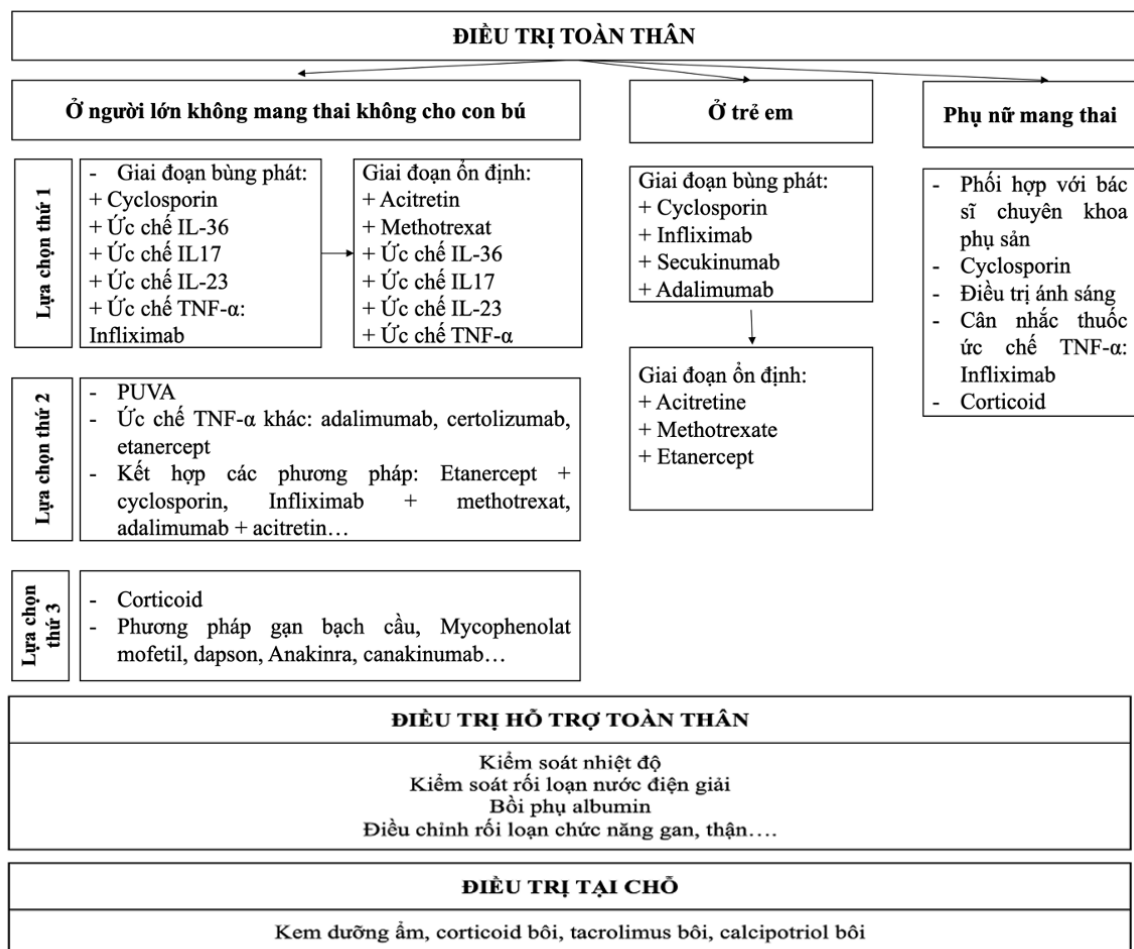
ĐIỀU TRỊ TOÀN THÂN

Ở người lớn không mang thai không cho con bú

Ở trẻ em

Phụ nữ mang thai

Lựa chọn thứ 1

- Giai đoạn bùng phát:
+ Cyclosporin
+ Ức chế IL-36
+ Ức chế IL17
+ Ức chế IL-23
+ Ức chế TNF-α: Infliximab

Giai đoạn ổn định:
+ Acitretin
+ Methotrexat
+ Ức chế IL-36
+ Ức chế IL17
+ Ức chế IL-23
+ Ức chế TNF-α

Giai đoạn bùng phát:
+ Cyclosporin
+ Infliximab
+ Secukinumab
+ Adalimumab

Giai đoạn ổn định:
+ Acitretine
+ Methotrexate
+ Etanercept

- Phối hợp với bác sĩ chuyên khoa phụ sản
- Cyclosporin
- Điều trị ánh sáng
- Cân nhắc thuốc ức chế TNF-α: Infliximab
- Corticoid

Lựa chọn thứ 2

- PUVA
- Ức chế TNF-α khác: adalimumab, certolizumab, etanercept
- Kết hợp các phương pháp: Etanercept + cyclosporin, Infliximab + methotrexat, adalimumab + acitretin…

Lựa chọn thứ 3

- Corticoid
- Phương pháp gạn bạch cầu, Mycophenolat mofetil, dapson, Anakinra, canakinumab…

ĐIỀU TRỊ HỖ TRỢ TOÀN THÂN

Kiểm soát nhiệt độ
Kiểm soát rối loạn nước điện giải
Bồi phụ albumin
Điều chỉnh rối loạn chức năng gan, thận….

ĐIỀU TRỊ TẠI CHỖ

Kem dưỡng ẩm, corticoid bôi, tacrolimus bôi, calcipotriol bôi